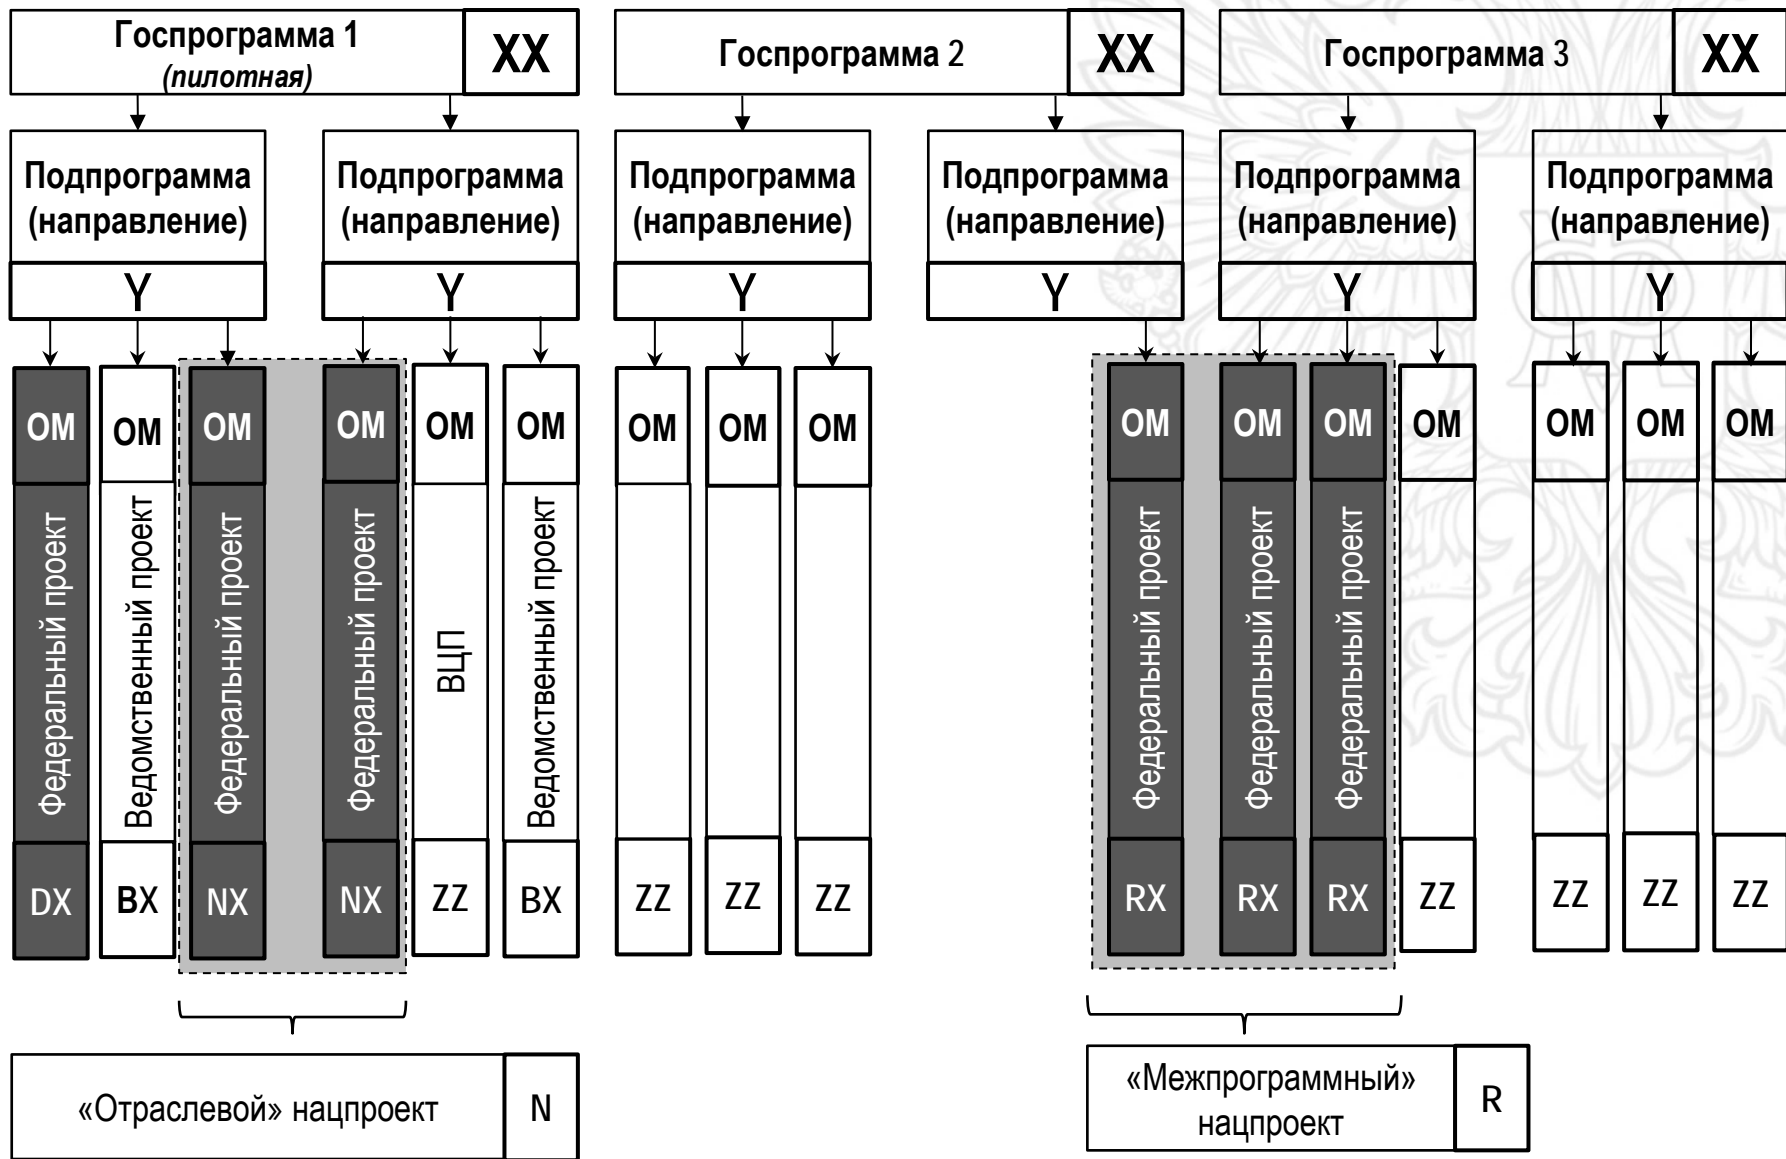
Госпрограмма 1 (пилотная) XX

Госпрограмма 2 XX

Госпрограмма 3 XX

Подпрограмма (направление) Y

Подпрограмма (направление) Y

Подпрограмма (направление) Y

Подпрограмма (направление) Y

Подпрограмма (направление) Y

Подпрограмма (направление) Y

ОМ Федеральный проект DX

ОМ Ведомственный проект BX

ОМ Федеральный проект NX

ОМ Федеральный проект NX

ОМ ВЦП ZZ

ОМ Ведомственный проект BX

ОМ ZZ

ОМ ZZ

ОМ ZZ

ОМ Федеральный проект RX

ОМ Федеральный проект RX

ОМ Федеральный проект RX

ОМ ZZ

ОМ ZZ

ОМ ZZ

ОМ ZZ

«Отраслевой» нацпроект N

«Межпрограммный» нацпроект R